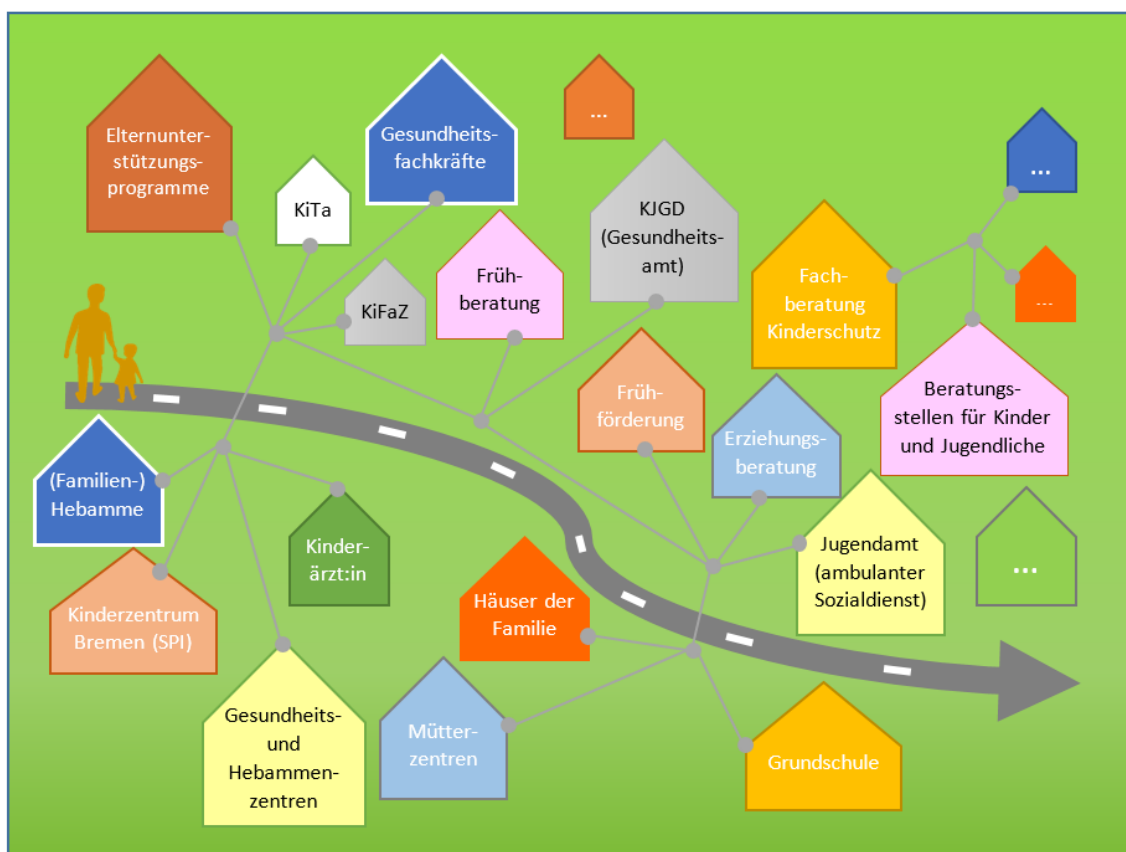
Elternunterstützungsprogramme

KiTa

Gesundheitsfachkräfte

...

KiFaZ

Frühberatung

KJGD (Gesundheitsamt)

...

Fachberatung Kinderschutz

...

Beratungsstellen für Kinder und Jugendliche

Frühförderung

Erziehungsberatung

(Familien-) Hebamme

Kinderärzt:in

Jugendamt (ambulanter Sozialdienst)

...

Kinderzentrum Bremen (SPI)

Häuser der Familie

Gesundheits- und Hebammenzentren

Mütterzentren

Grundschule